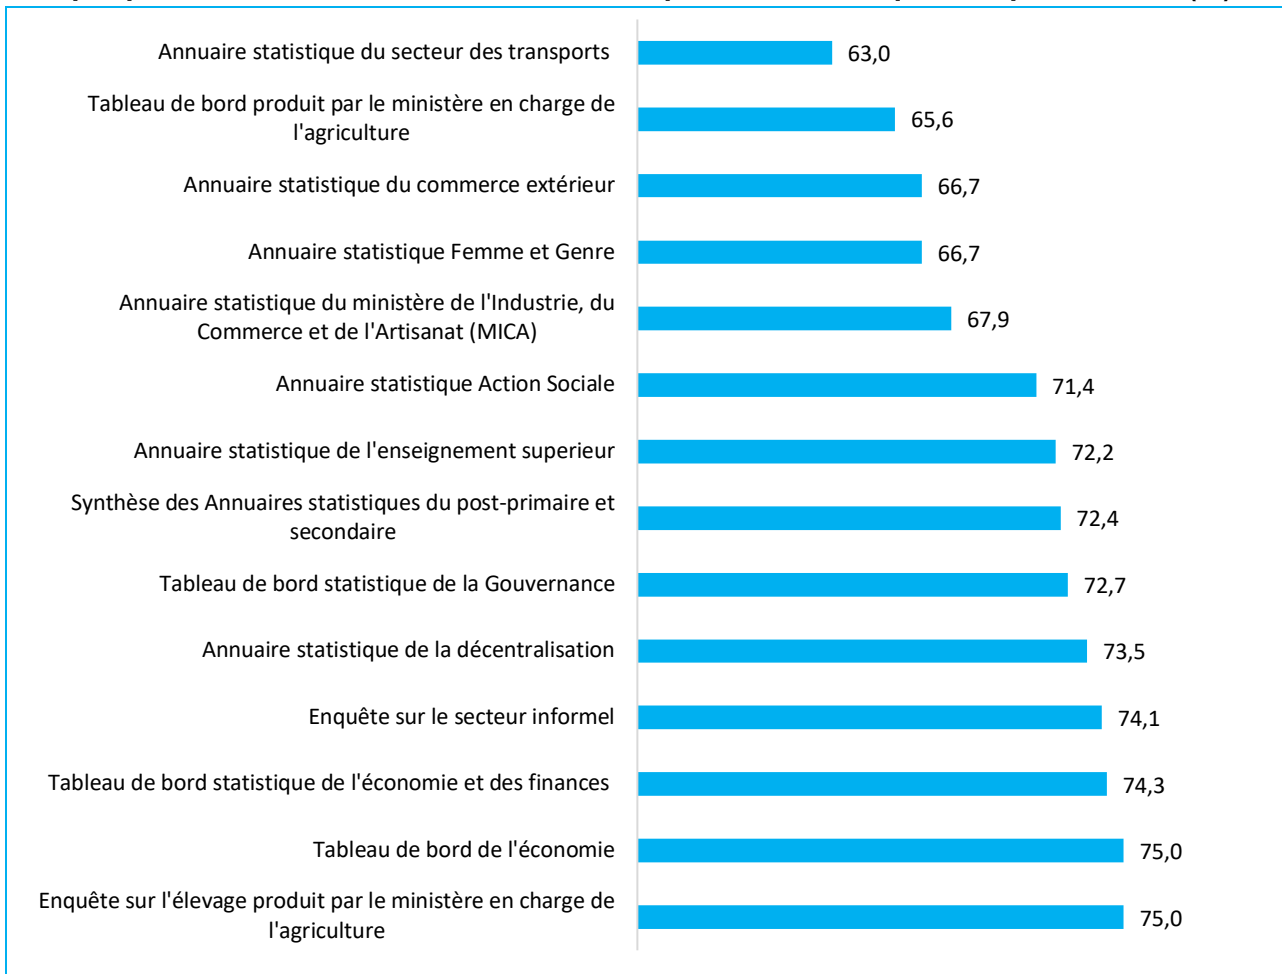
Annuaire statistique du secteur des transports 63,0

Tableau de bord produit par le ministère en charge de l'agriculture 65,6

Annuaire statistique du commerce extérieur 66,7

Annuaire statistique Femme et Genre 66,7

Annuaire statistique du ministère de l'Industrie, du Commerce et de l'Artisanat (MICA) 67,9

Annuaire statistique Action Sociale 71,4

Annuaire statistique de l'enseignement superieur 72,2

Synthèse des Annuaires statistiques du post-primaire et secondaire 72,4

Tableau de bord statistique de la Gouvernance 72,7

Annuaire statistique de la décentralisation 73,5

Enquête sur le secteur informel 74,1

Tableau de bord statistique de l'économie et des finances 74,3

Tableau de bord de l'économie 75,0

Enquête sur l'élevage produit par le ministère en charge de l'agriculture 75,0